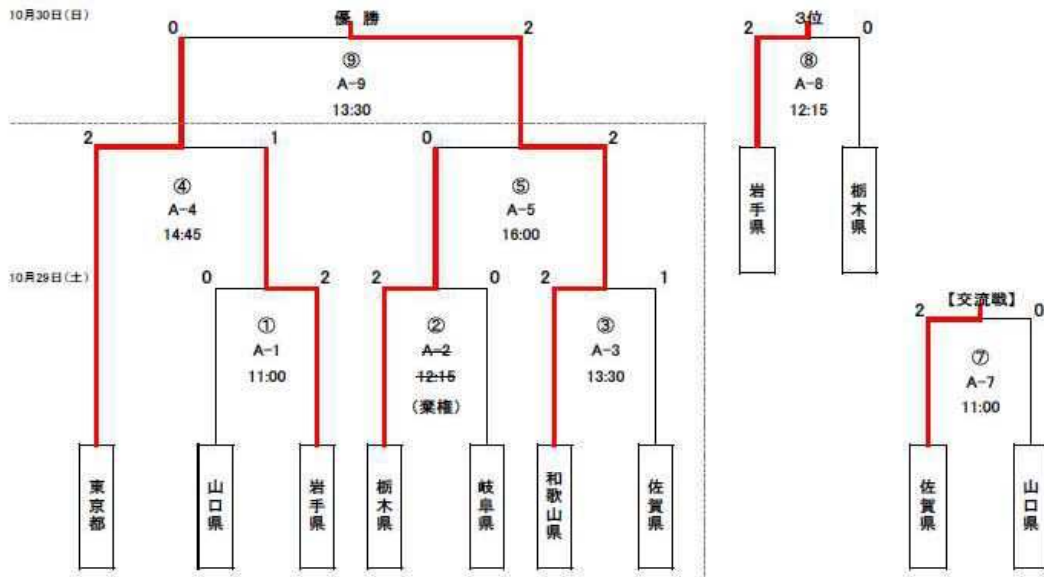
10月30日(日)

優勝

0　2

⑨
A-9
13:30

3位

2　0

⑧
A-8
12:15

岩手県　栃木県

2　1　0　2

④
A-4
14:45

⑤
A-5
16:00

10月29日(土)

0　2　2　0　2　1

①
A-1
11:00

②
~~A-2~~
~~12:15~~
(棄権)

③
A-3
13:30

【交流戦】

2　0

⑦
A-7
11:00

東京都　山口県　岩手県　栃木県　岐阜県　和歌山県　佐賀県

佐賀県　山口県